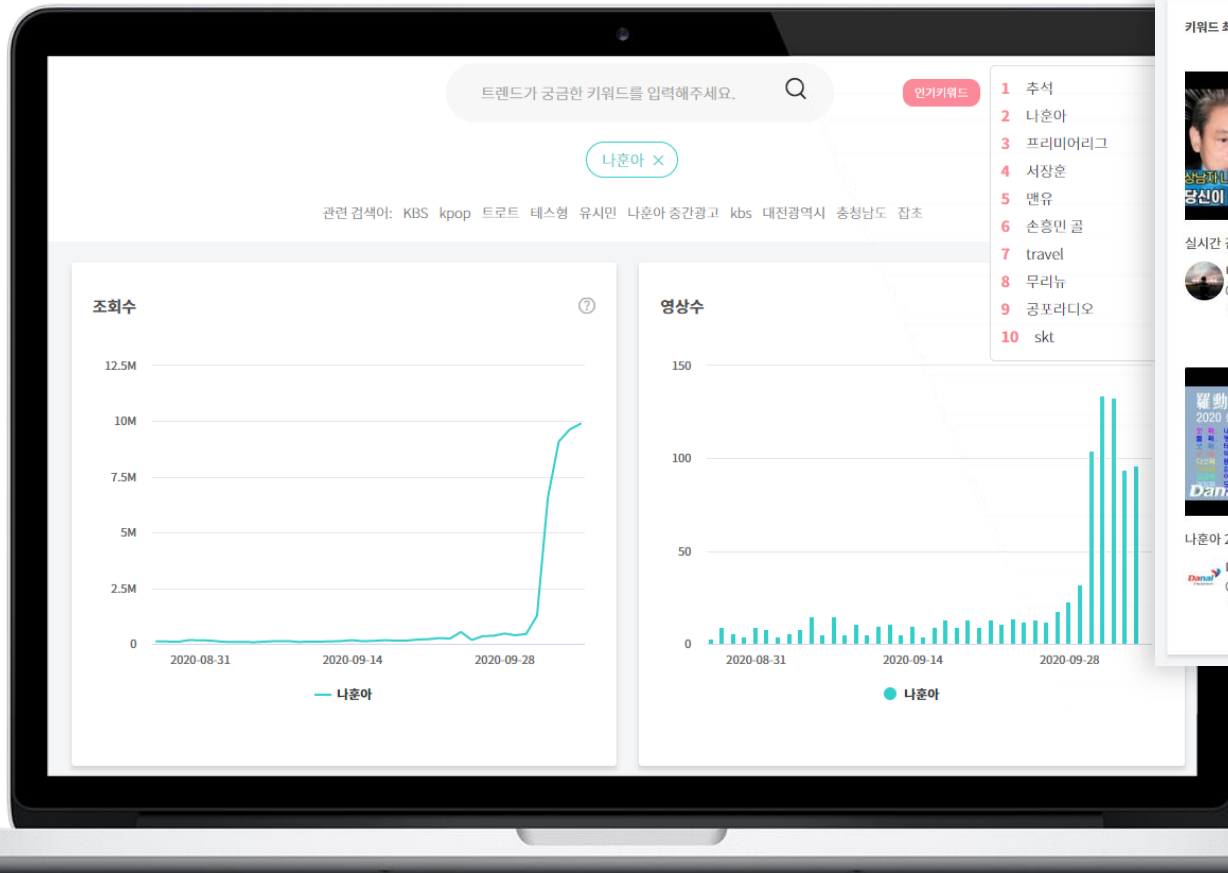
트렌드가 궁금한 키워드를 입력해주세요.

인기키워드

1 추석
2 나훈아
3 프리미어리그
4 서장훈
5 맨유
6 손흥민 골
7 travel
8 무리뉴
9 공포라디오
10 skt

나훈아 ×

관련 검색어: KBS kpop 트로트 테스형 유시민 나훈아 중간광고 kbs 대전광역시 충청남도 잡초

조회수

12.5M
10M
7.5M
5M
2.5M
0

2020-08-31 2020-09-14 2020-09-28

나훈아

영상수

150
100
50
0

2020-08-31 2020-09-14 2020-09-28

나훈아

키워드 최

상남자 나
당신이

실시간

羅勳
2020

Dan

나훈아 2

Danal